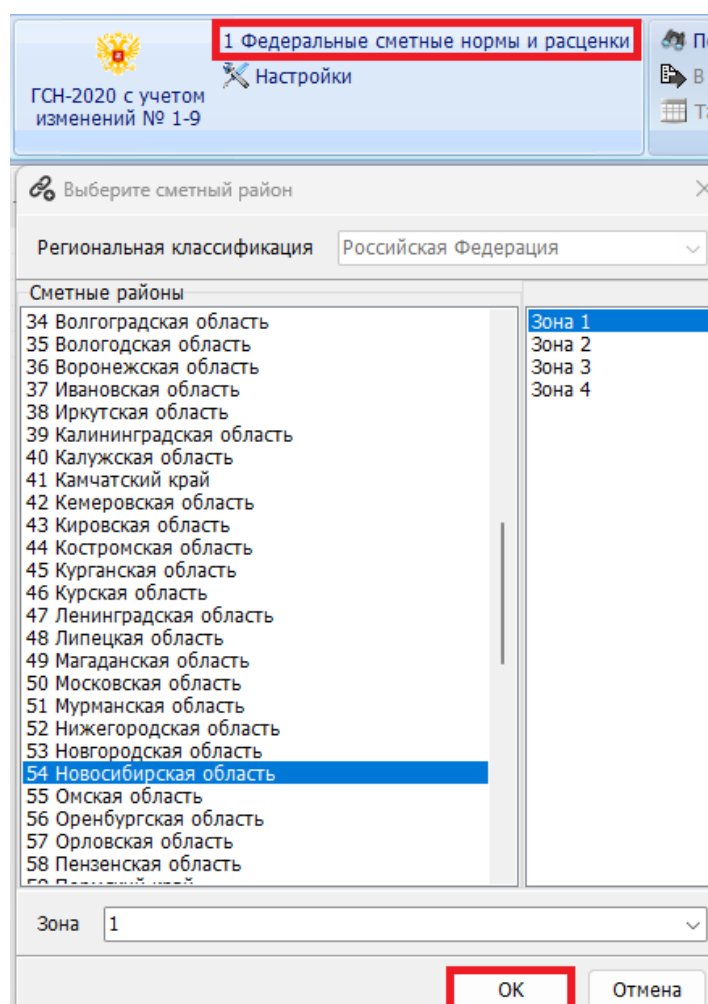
ГСН-2020 с учетом изменений № 1-9

1 Федеральные сметные нормы и расценки

Настройки

По

В

Та

Выберите сметный район

Региональная классификация Российская Федерация

Сметные районы

34 Волгоградская область
35 Вологодская область
36 Воронежская область
37 Ивановская область
38 Иркутская область
39 Калининградская область
40 Калужская область
41 Камчатский край
42 Кемеровская область
43 Кировская область
44 Костромская область
45 Курганская область
46 Курская область
47 Ленинградская область
48 Липецкая область
49 Магаданская область
50 Московская область
51 Мурманская область
52 Нижегородская область
53 Новгородская область
54 Новосибирская область
55 Омская область
56 Оренбургская область
57 Орловская область
58 Пензенская область
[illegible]

Зона 1
Зона 2
Зона 3
Зона 4

Зона 1

ОК Отмена